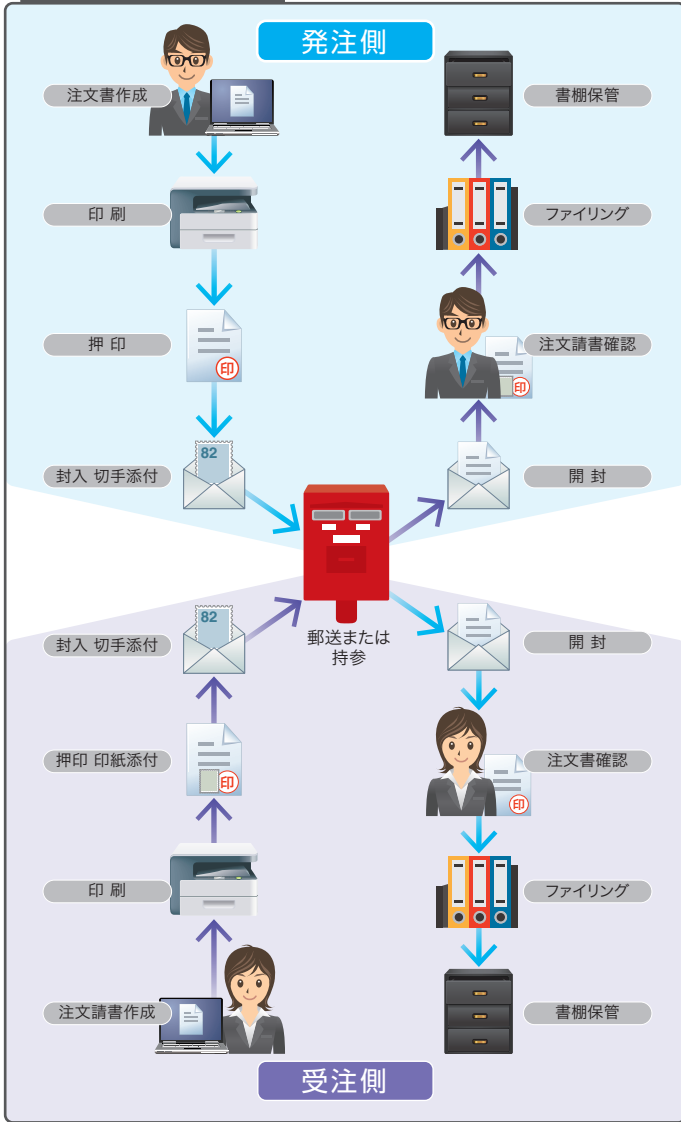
発注側

注文書作成

印 刷

押 印

印

封入 切手添付

82

書棚保管

ファイリング

注文請書確認

印

開 封

郵送または持参

封入 切手添付

82

押印 印紙添付

印

印 刷

注文請書作成

開 封

注文書確認

印

ファイリング

書棚保管

受注側